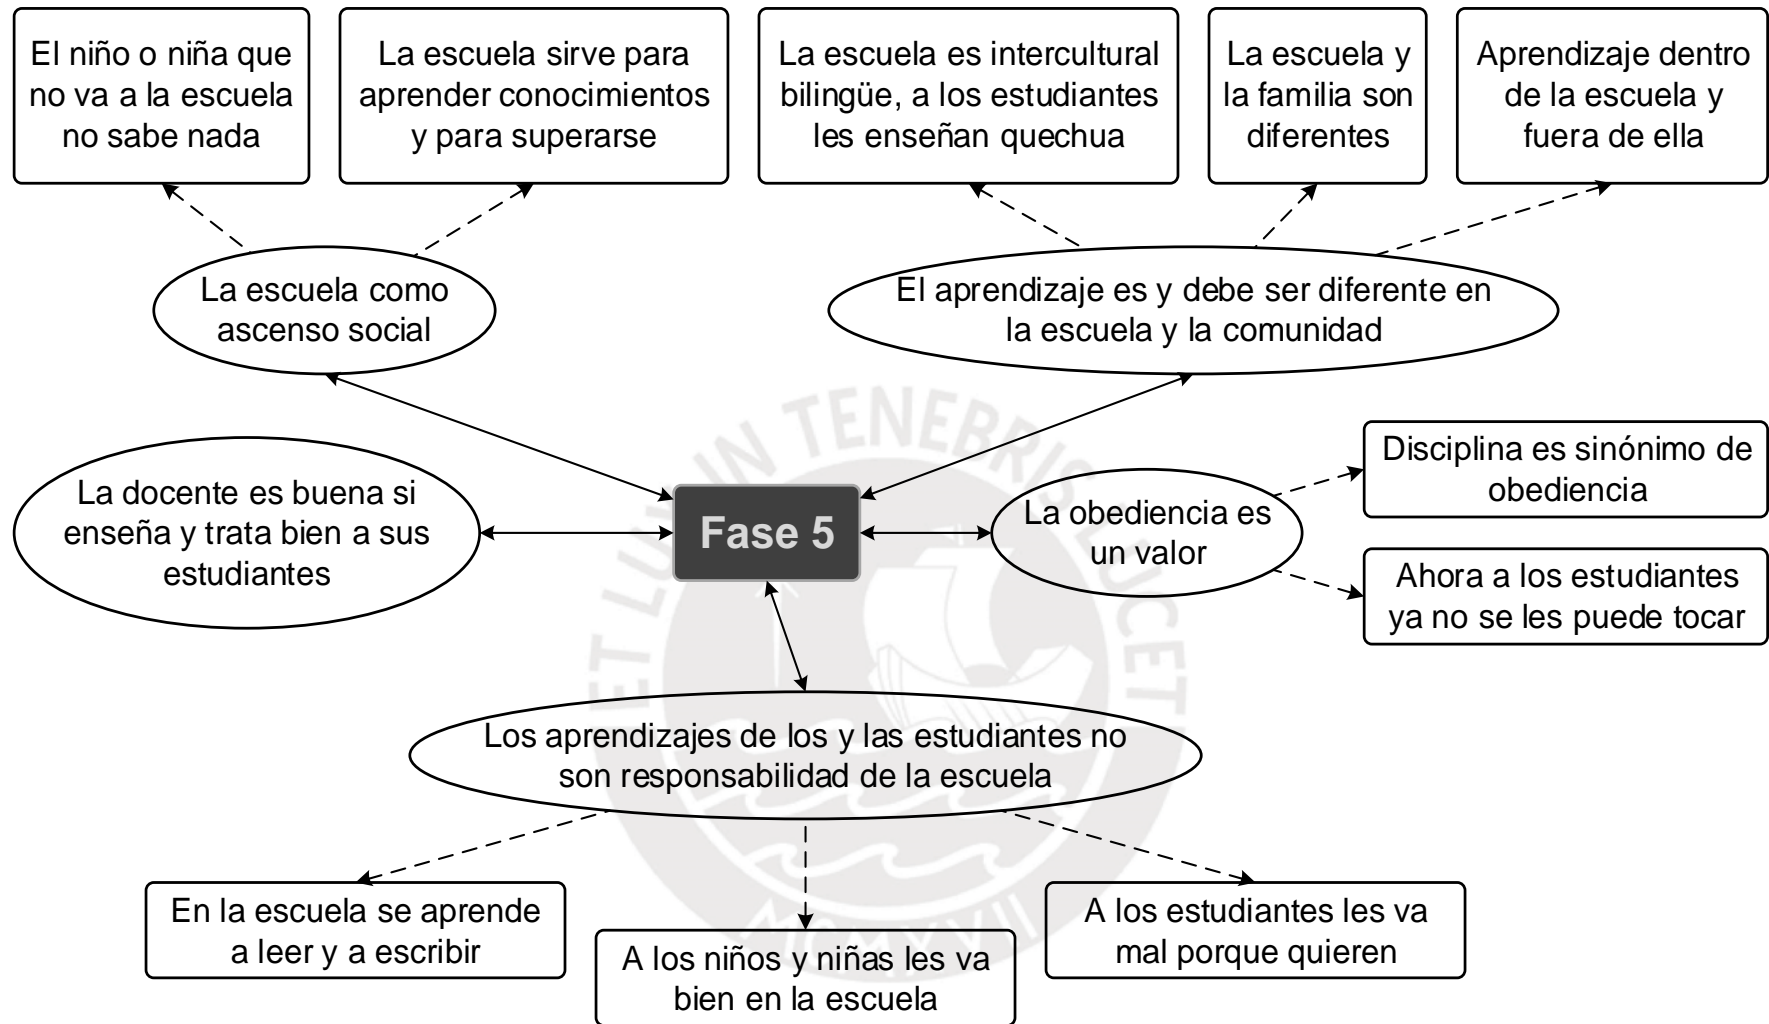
El niño o niña que no va a la escuela no sabe nada

La escuela sirve para aprender conocimientos y para superarse

La escuela es intercultural bilingüe, a los estudiantes les enseñan quechua

La escuela y la familia son diferentes

Aprendizaje dentro de la escuela y fuera de ella

La escuela como ascenso social

El aprendizaje es y debe ser diferente en la escuela y la comunidad

Disciplina es sinónimo de obediencia

La docente es buena si enseña y trata bien a sus estudiantes

Fase 5

La obediencia es un valor

Ahora a los estudiantes ya no se les puede tocar

Los aprendizajes de los y las estudiantes no son responsabilidad de la escuela

En la escuela se aprende a leer y a escribir

A los niños y niñas les va bien en la escuela

A los estudiantes les va mal porque quieren